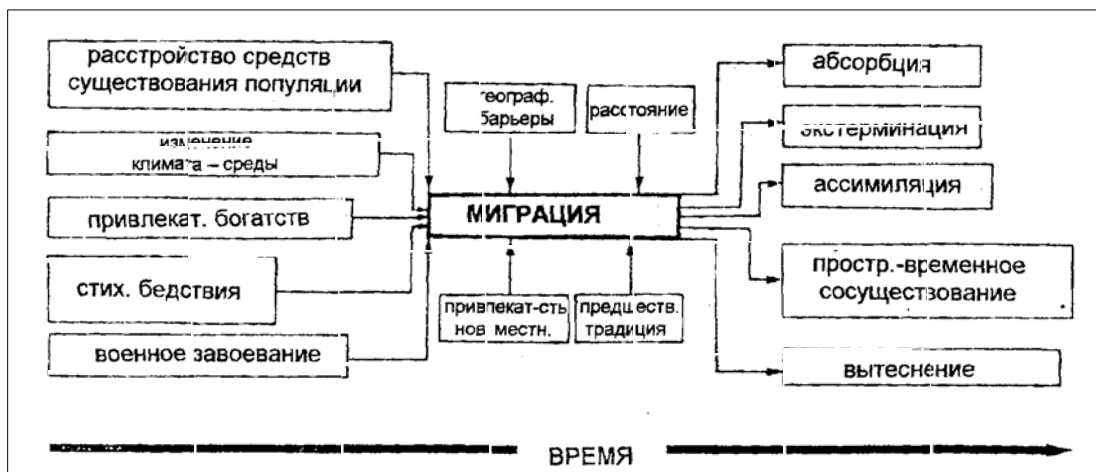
расстройство средств существования популяции

изменение климата – среды

привлекат. богатств

стих. бедствия

военное завоевание

географ. барьеры

расстояние

МИГРАЦИЯ

привлекат-сть нов местн.

предшеств. традиция

абсорбция

экстерминация

ассимиляция

простр.-временное сосуществование

вытеснение

ВРЕМЯ